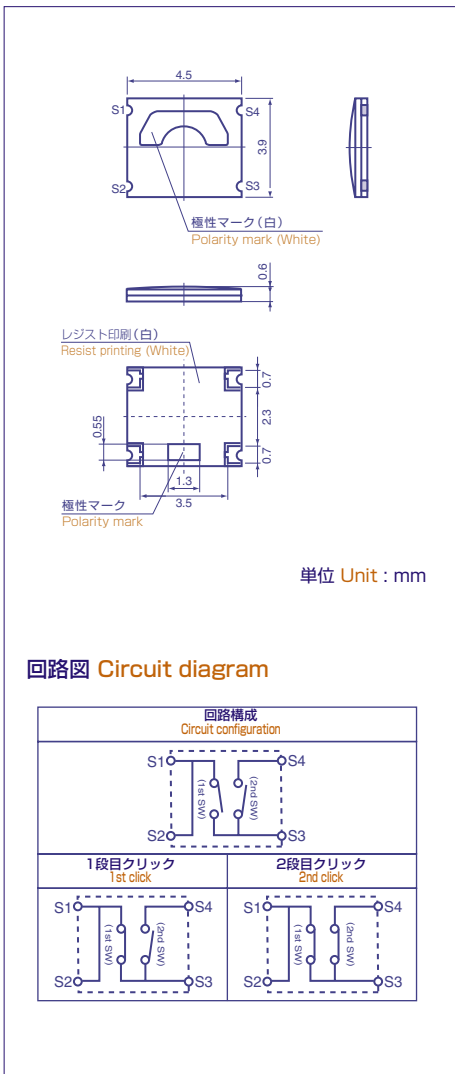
4.5

S1

S4

3.9

S2

S3

極性マーク(白)
Polarity mark (White)

0.6

レジスト印刷(白)
Resist printing (White)

0.7

2.3

0.7

0.55

1.3

3.5

極性マーク
Polarity mark

単位 Unit : mm

回路図 Circuit diagram

| 回路構成 Circuit configuration | |
|---|---|
| S1 S4 (1st SW) (2nd SW) S2 S3 | |
| 1段目クリック 1st click | 2段目クリック 2nd click |
| S1 S4 (1st SW) (2nd SW) S2 S3 | S1 S4 (1st SW) (2nd SW) S2 S3 |